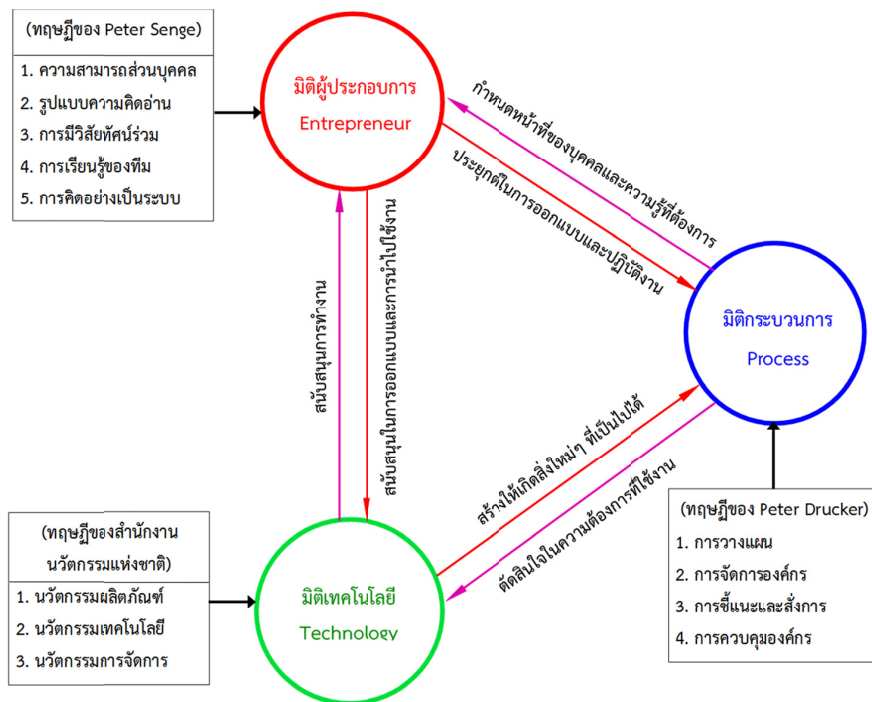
(ทฤษฎีของ Peter Senge)

1. ความสามารถส่วนบุคคล
2. รูปแบบความคิดอ่าน
3. การมีวิสัยทัศน์ร่วม
4. การเรียนรู้ของทีม
5. การคิดอย่างเป็นระบบ

มิติผู้ประกอบการ
Entrepreneur

กำหนดหน้าที่ของบุคคลและความรู้ที่ต้องการ

ประยุกต์ในการออกแบบและปฏิบัติงาน

สนับสนุนการทำงาน

สนับสนุนในการออกแบบและการนำไปใช้งาน

มิติกระบวนการ
Process

สร้างให้เกิดสิ่งใหม่ๆ ที่เป็นไปได้

ตัดสินใจในความต้องการที่ใช้งาน

(ทฤษฎีของ Peter Drucker)

1. การวางแผน
2. การจัดการองค์กร
3. การชี้แนะและสั่งการ
4. การควบคุมองค์กร

(ทฤษฎีของสำนักงานนวัตกรรมแห่งชาติ)

1. นวัตกรรมผลิตภัณฑ์
2. นวัตกรรมเทคโนโลยี
3. นวัตกรรมการจัดการ

มิติเทคโนโลยี
Technology